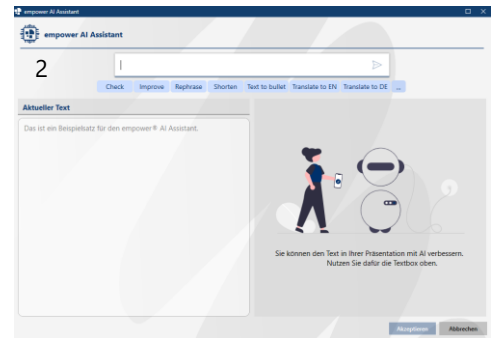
empower AI Assistant

empower AI Assistant

2

|

Check Improve Rephrase Shorten Text to bullet Translate to EN Translate to DE ...

Aktueller Text

Das ist ein Beispielsatz für den empower® AI Assistant.

Sie können den Text in Ihrer Präsentation mit AI verbessern. Nutzen Sie dafür die Textbox oben.

Akzeptieren Abbrechen